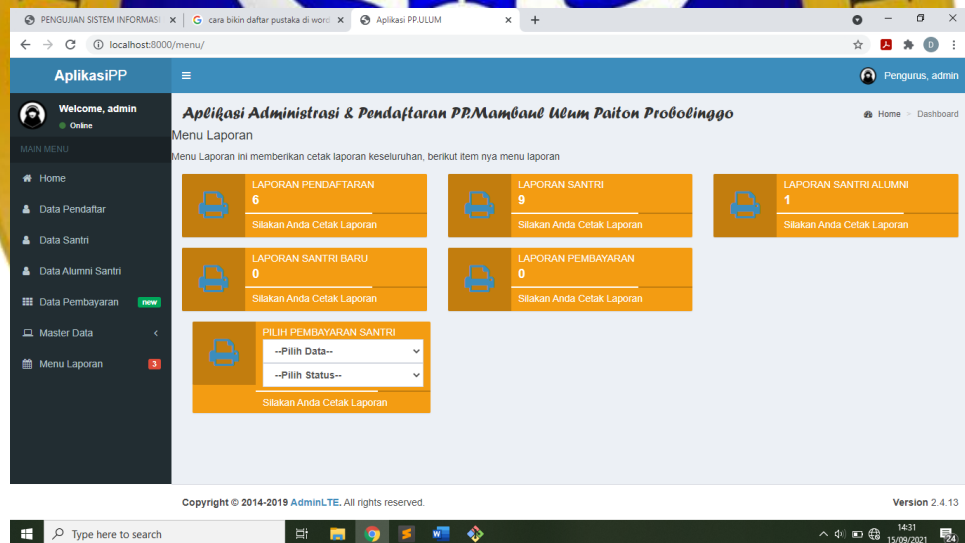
PENGUJIAN SISTEM INFORMASI ×
cara bikin daftar pustaka di word ×
Aplikasi PP.ULUM ×
+

localhost:8000/menu/

AplikasiPP
Pengurus, admin

Welcome, admin
Online

MAIN MENU
Home
Data Pendaftar
Data Santri
Data Alumni Santri
Data Pembayaran new
Master Data
Menu Laporan 3

Aplikasi Administrasi & Pendaftaran PP.Mambaul Ulum Paiton Probolinggo
Home > Dashboard

Menu Laporan

Menu Laporan ini memberikan cetak laporan keseluruhan, berikut item nya menu laporan

LAPORAN PENDAFTARAN
6
Silakan Anda Cetak Laporan

LAPORAN SANTRI
9
Silakan Anda Cetak Laporan

LAPORAN SANTRI ALUMNI
1
Silakan Anda Cetak Laporan

LAPORAN SANTRI BARU
0
Silakan Anda Cetak Laporan

LAPORAN PEMBAYARAN
0
Silakan Anda Cetak Laporan

PILIH PEMBAYARAN SANTRI
--Pilih Data--
--Pilih Status--
Silakan Anda Cetak Laporan

Copyright © 2014-2019 AdminLTE. All rights reserved.
Version 2.4.13

Type here to search
14:31
15/09/2021
24